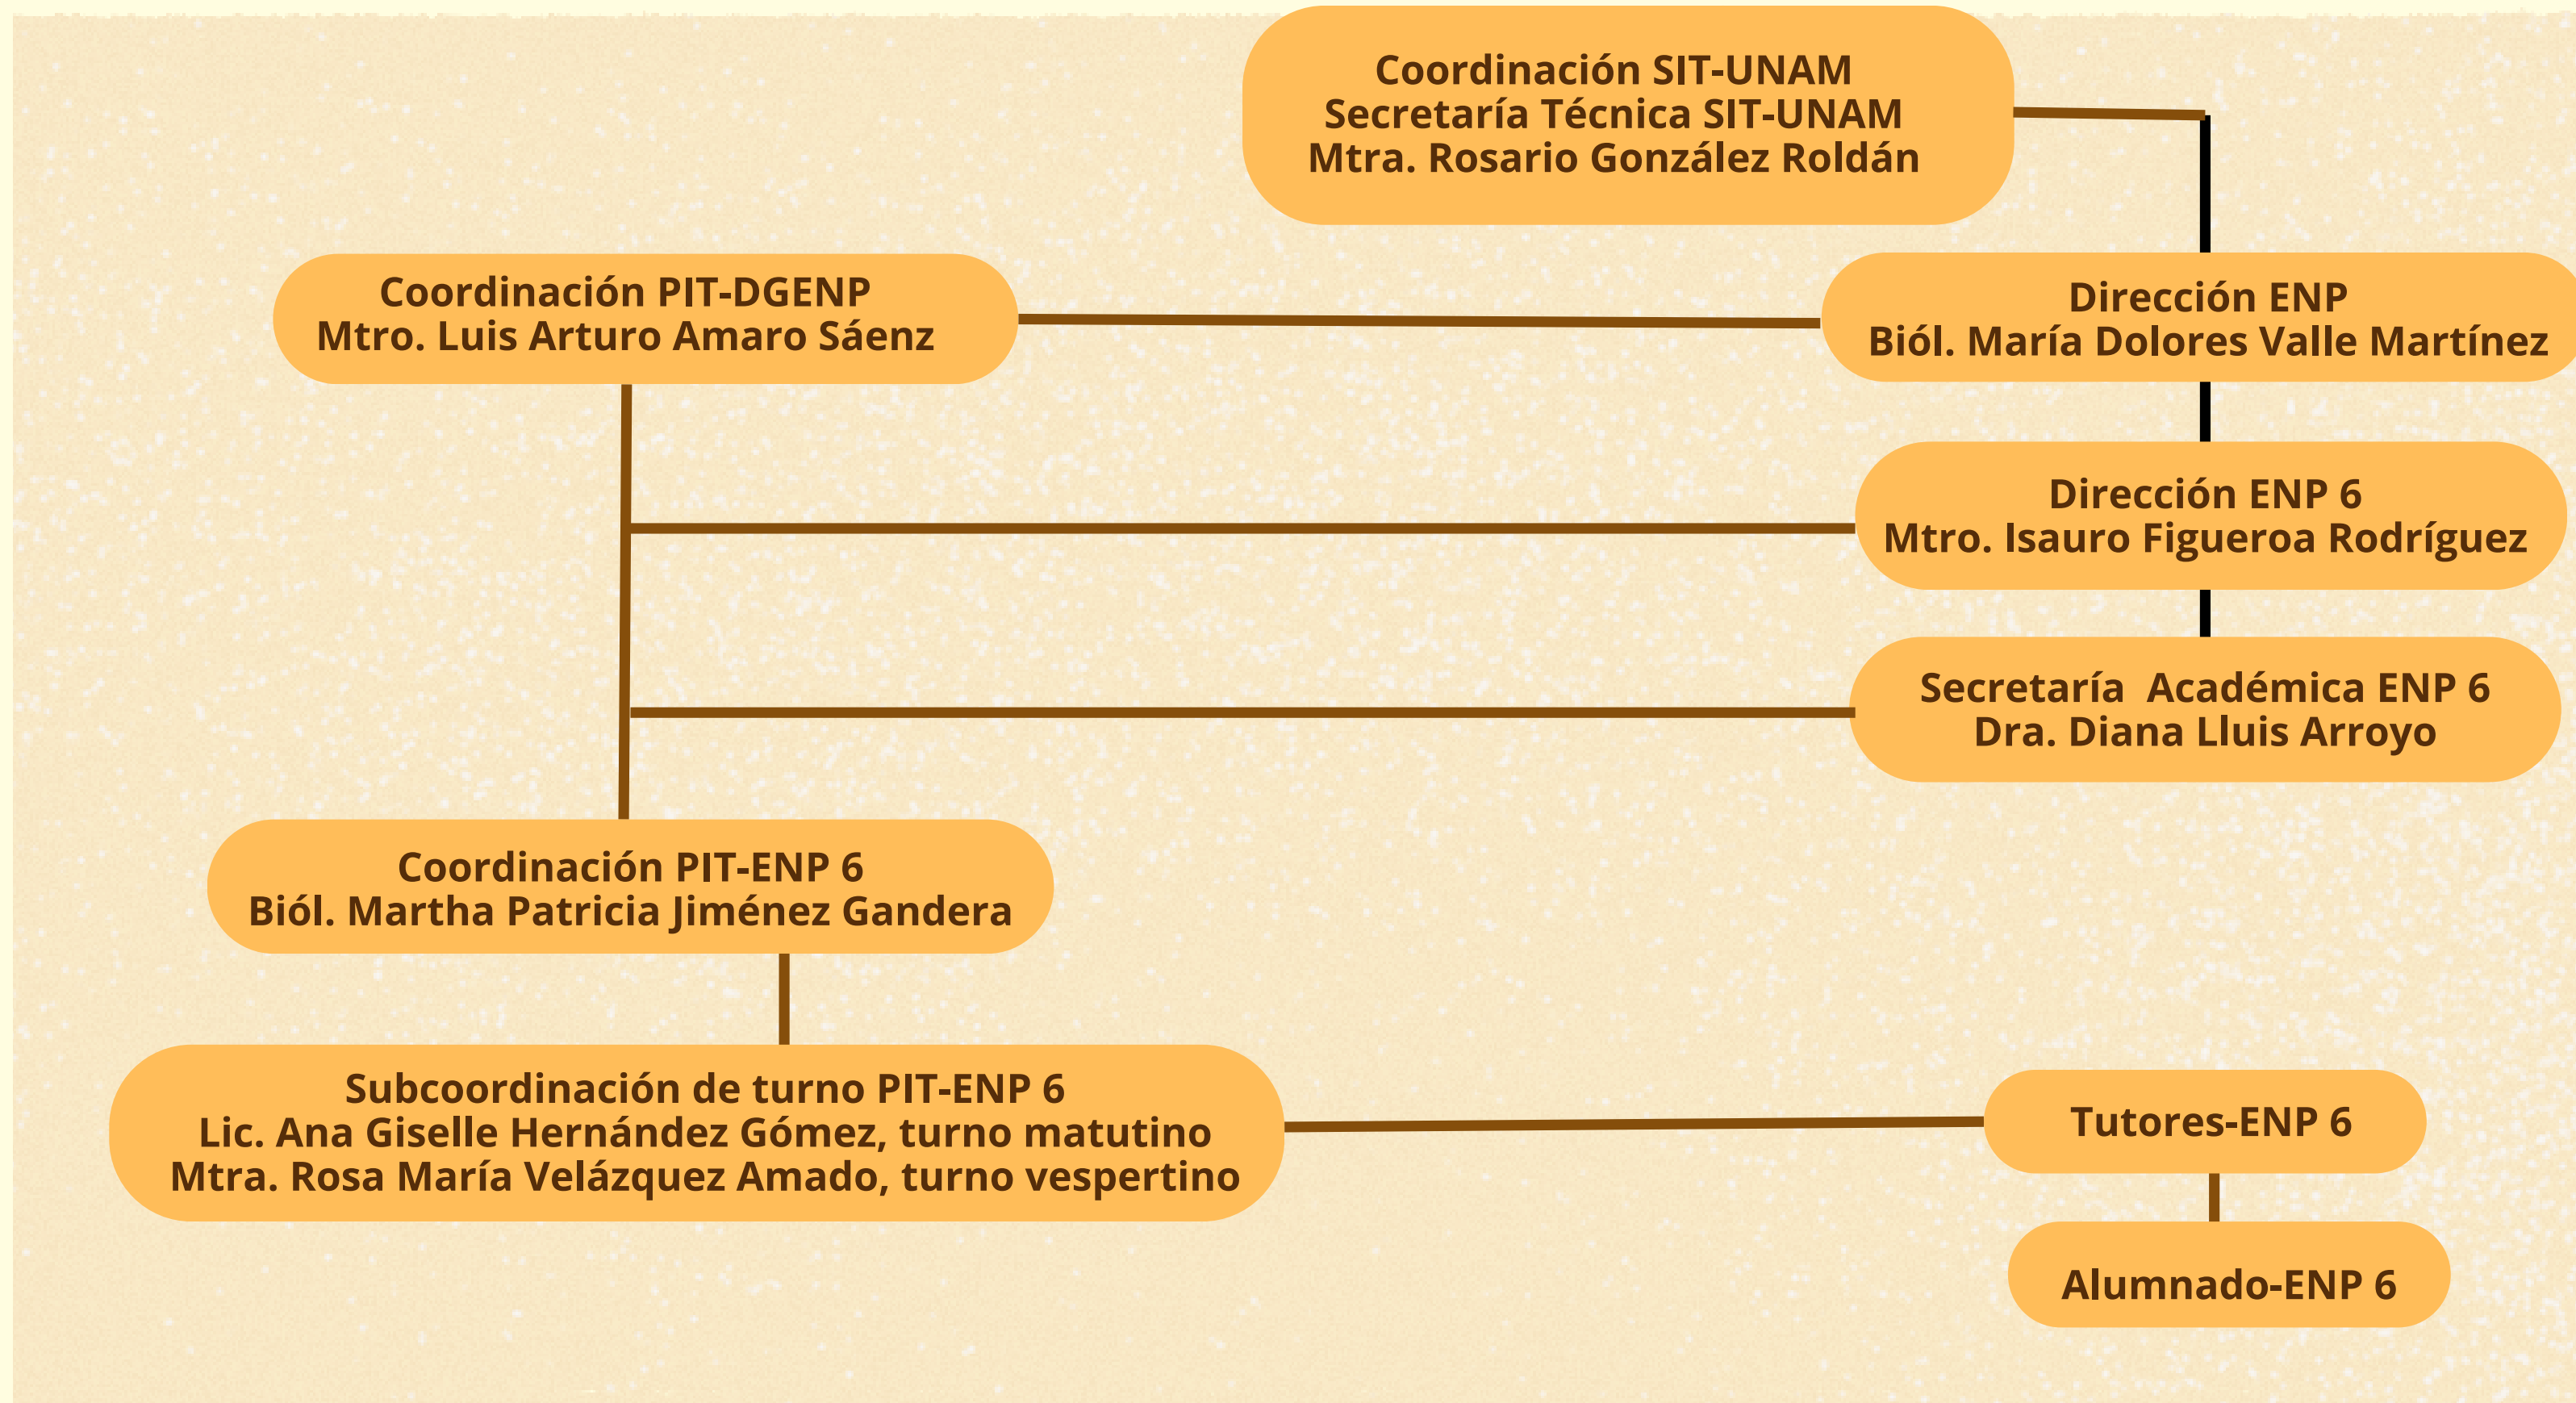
Coordinación SIT-UNAM
Secretaría Técnica SIT-UNAM
Mtra. Rosario González Roldán

Coordinación PIT-DGENP
Mtro. Luis Arturo Amaro Sáenz

Dirección ENP
Biól. María Dolores Valle Martínez

Dirección ENP 6
Mtro. Isauro Figueroa Rodríguez

Secretaría Académica ENP 6
Dra. Diana Lluis Arroyo

Coordinación PIT-ENP 6
Biól. Martha Patricia Jiménez Gandera

Subcoordinación de turno PIT-ENP 6
Lic. Ana Giselle Hernández Gómez, turno matutino
Mtra. Rosa María Velázquez Amado, turno vespertino

Tutores-ENP 6

Alumnado-ENP 6